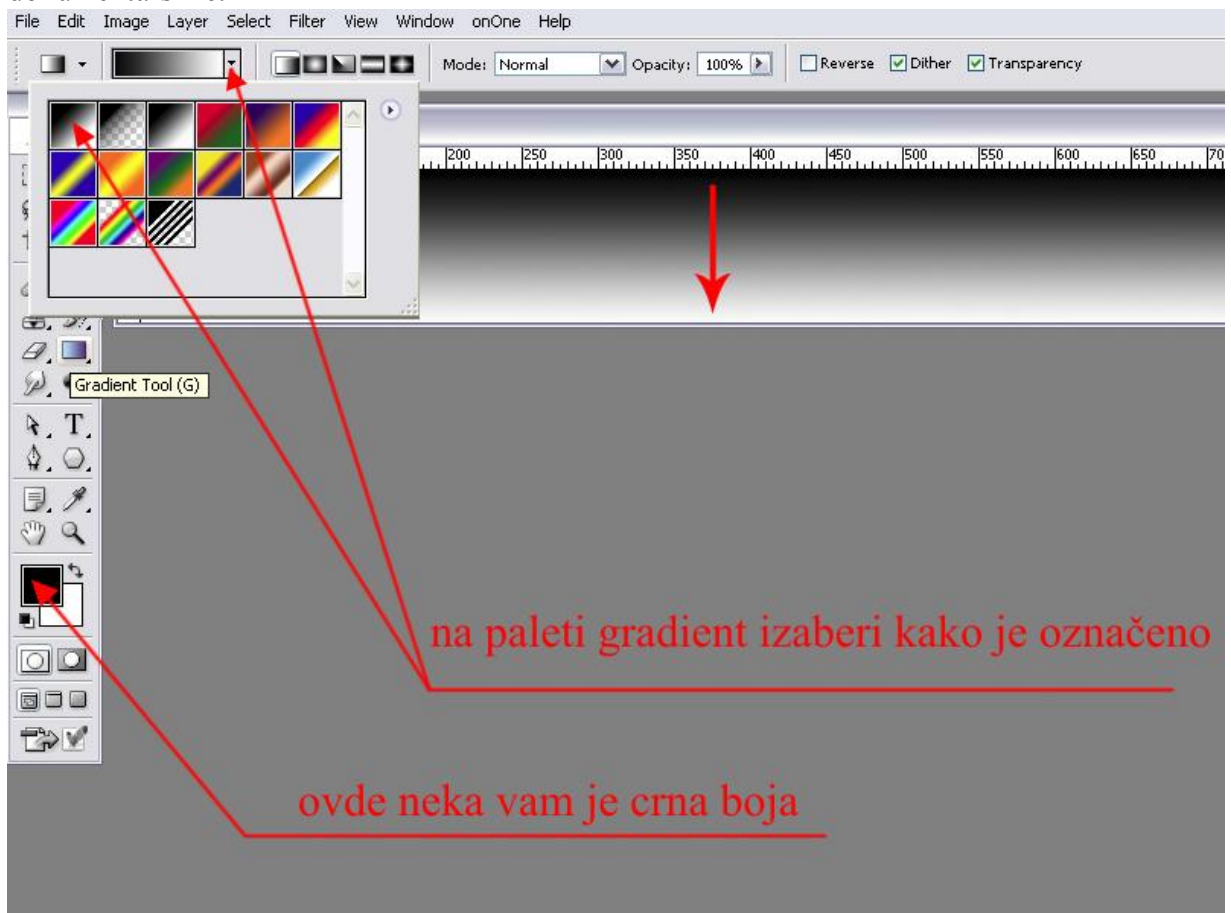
File Edit Image Layer Select Filter View Window onOne Help

Mode: Normal Opacity: 100% Reverse Dither Transparency

200 250 300 350 400 450 500 550 600 650 70

Gradient Tool (G)

na paleti gradient izaberi kako je označeno

ovde neka vam je crna boja